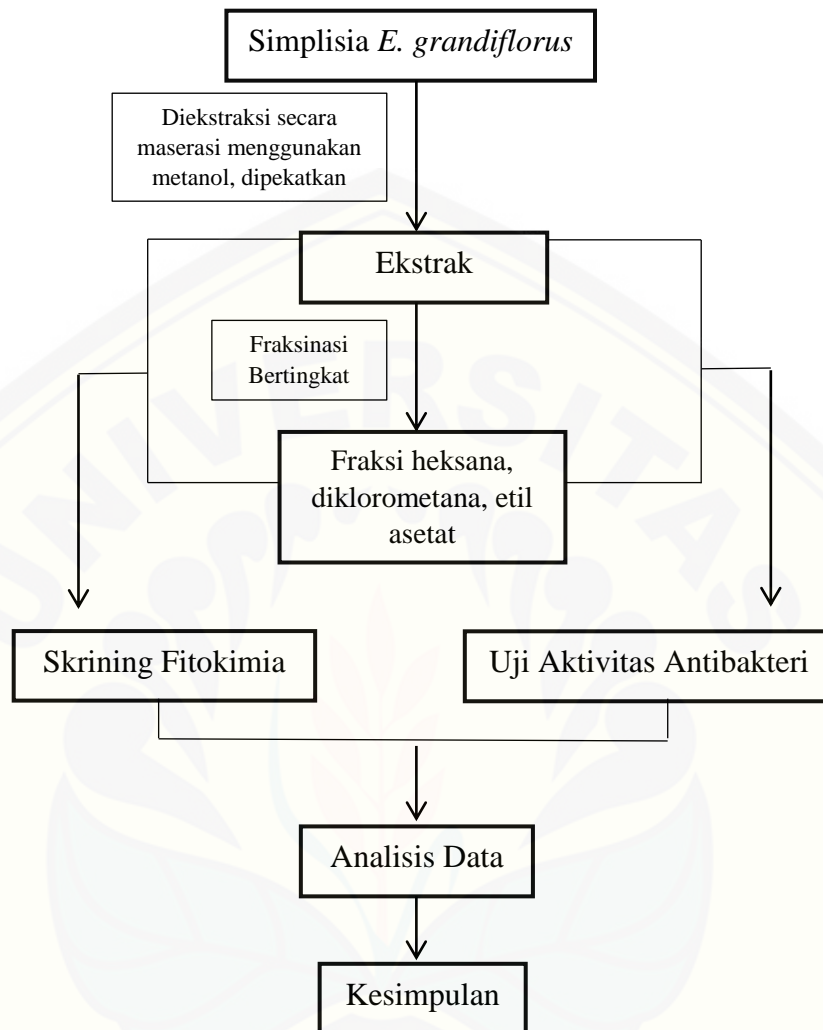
Simplisia *E. grandiflorus*

Diekstraksi secara maserasi menggunakan metanol, dipekatkan

Ekstrak

Fraksinasi Bertingkat

Fraksi heksana, diklorometana, etil asetat

Skrining Fitokimia

Uji Aktivitas Antibakteri

Analisis Data

Kesimpulan